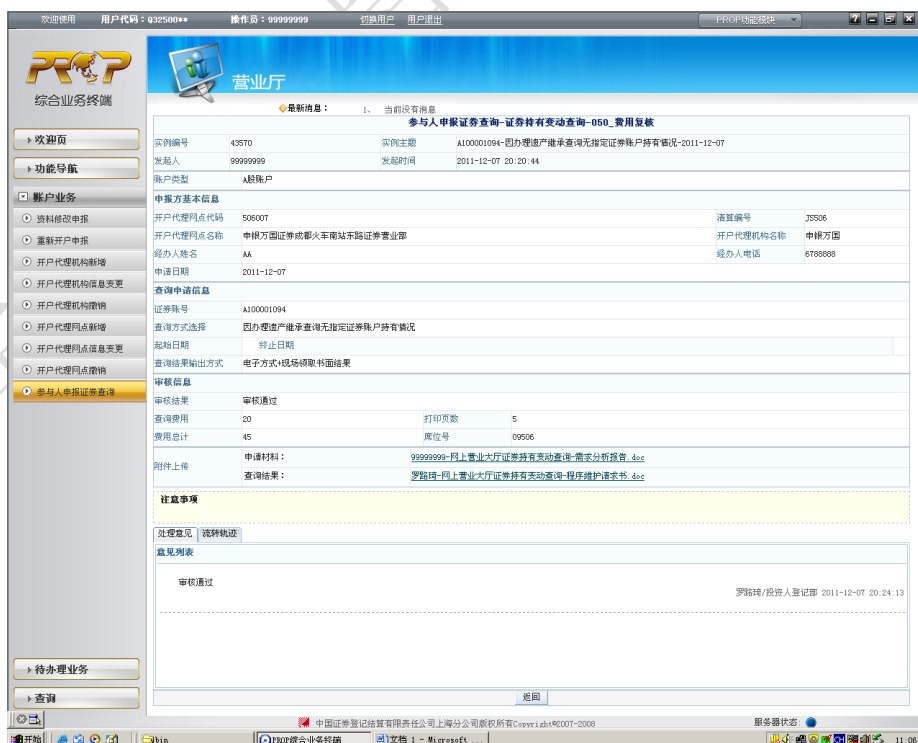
欢迎使用 用户代码：932500** 操作员：99999999 切换用户 用户退出 PROP功能模块

PROP
综合业务终端

营业厅

▸欢迎页
▸功能导航
账户业务
资料修改申报
重新开户申报
开户代理机构新增
开户代理机构信息变更
开户代理机构撤销
开户代理网点新增
开户代理网点信息变更
开户代理网点撤销
参与人申报证券查询

最新消息： 1、 当前没有消息

参与人申报证券查询-证券持有变动查询-050_费用复核

| 实例编号 | 43570 | 实例主题 | A100001094-因办理遗产继承查询无指定证券账户持有情况-2011-12-07 |
|---|---|---|---|
| 发起人 | 99999999 | 发起时间 | 2011-12-07 20:20:44 |
| 账户类型 | A股账户 | | |

申报方基本信息

| 开户代理网点代码 | 506007 | 清算编号 | JS506 |
|---|---|---|---|
| 开户代理网点名称 | 申银万国证券成都火车南站东路证券营业部 | 开户代理机构名称 | 申银万国 |
| 经办人姓名 | AA | 经办人电话 | 6788888 |
| 申请日期 | 2011-12-07 | | |

查询申请信息

| 证券账号 | A100001094 |
|---|---|
| 查询方式选择 | 因办理遗产继承查询无指定证券账户持有情况 |
| 起始日期 | 终止日期 |
| 查询结果输出方式 | 电子方式+现场领取书面结果 |

审核信息

| 审核结果 | 审核通过 | | |
|---|---|---|---|
| 查询费用 | 20 | 打印页数 | 5 |
| 费用总计 | 45 | 席位号 | 09506 |

附件上传
申请材料： 99999999-网上营业大厅证券持有变动查询-需求分析报告.doc
查询结果： 罗璐琦-网上营业大厅证券持有变动查询-程序维护请求书.doc

注意事项

处理意见 流转轨迹

意见列表

审核通过
罗璐琦/投资人登记部 2011-12-07 20:24:13

返回

▸待办理业务
▸查询

中国证券登记结算有限责任公司上海分公司版权所有Copyright©2007-2008
服务器状态：

开始 bin PROP综合业务终端 文档 1 - Microsoft ... 11:06